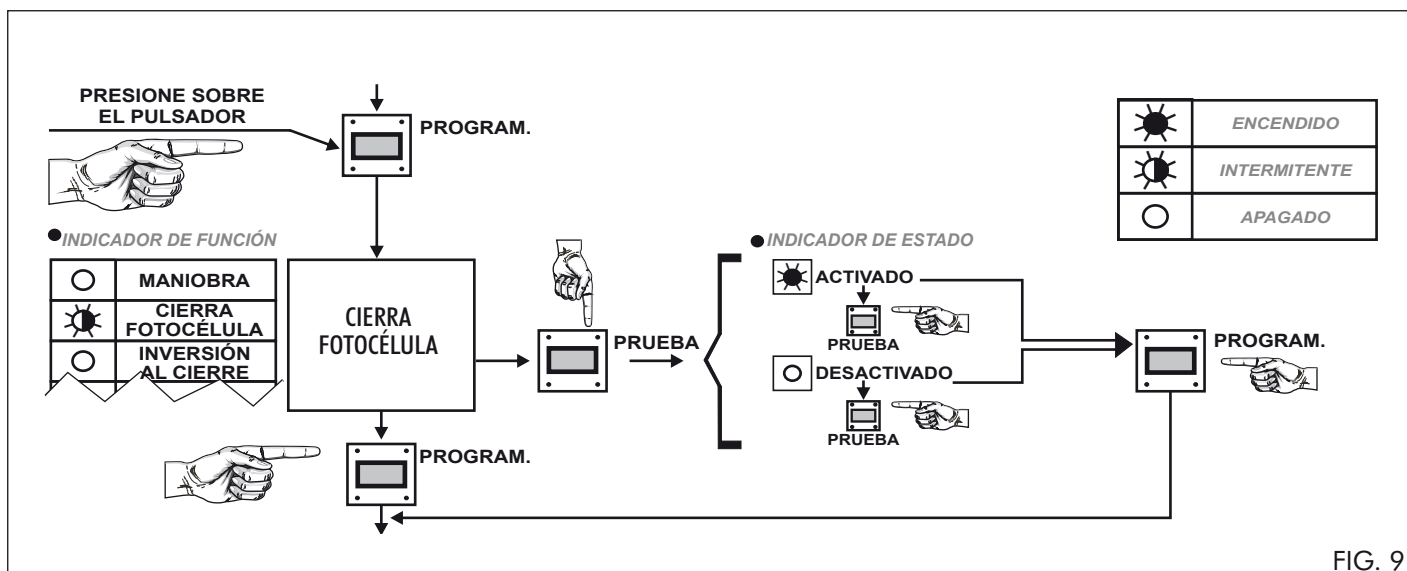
PRESIONE SOBRE EL PULSADOR

PROGRAM.

| | ENCENDIDO |
|---|---|
| | INTERMITENTE |
| | APAGADO |

INDICADOR DE FUNCIÓN

| | MANIOBRA |
|---|---|
| | CIERRA FOTOCÉLULA |
| | INVERSIÓN AL CIERRE |

CIERRA FOTOCÉLULA

PRUEBA

INDICADOR DE ESTADO

ACTIVADO

PRUEBA

DESACTIVADO

PRUEBA

PROGRAM.

PROGRAM.

FIG. 9